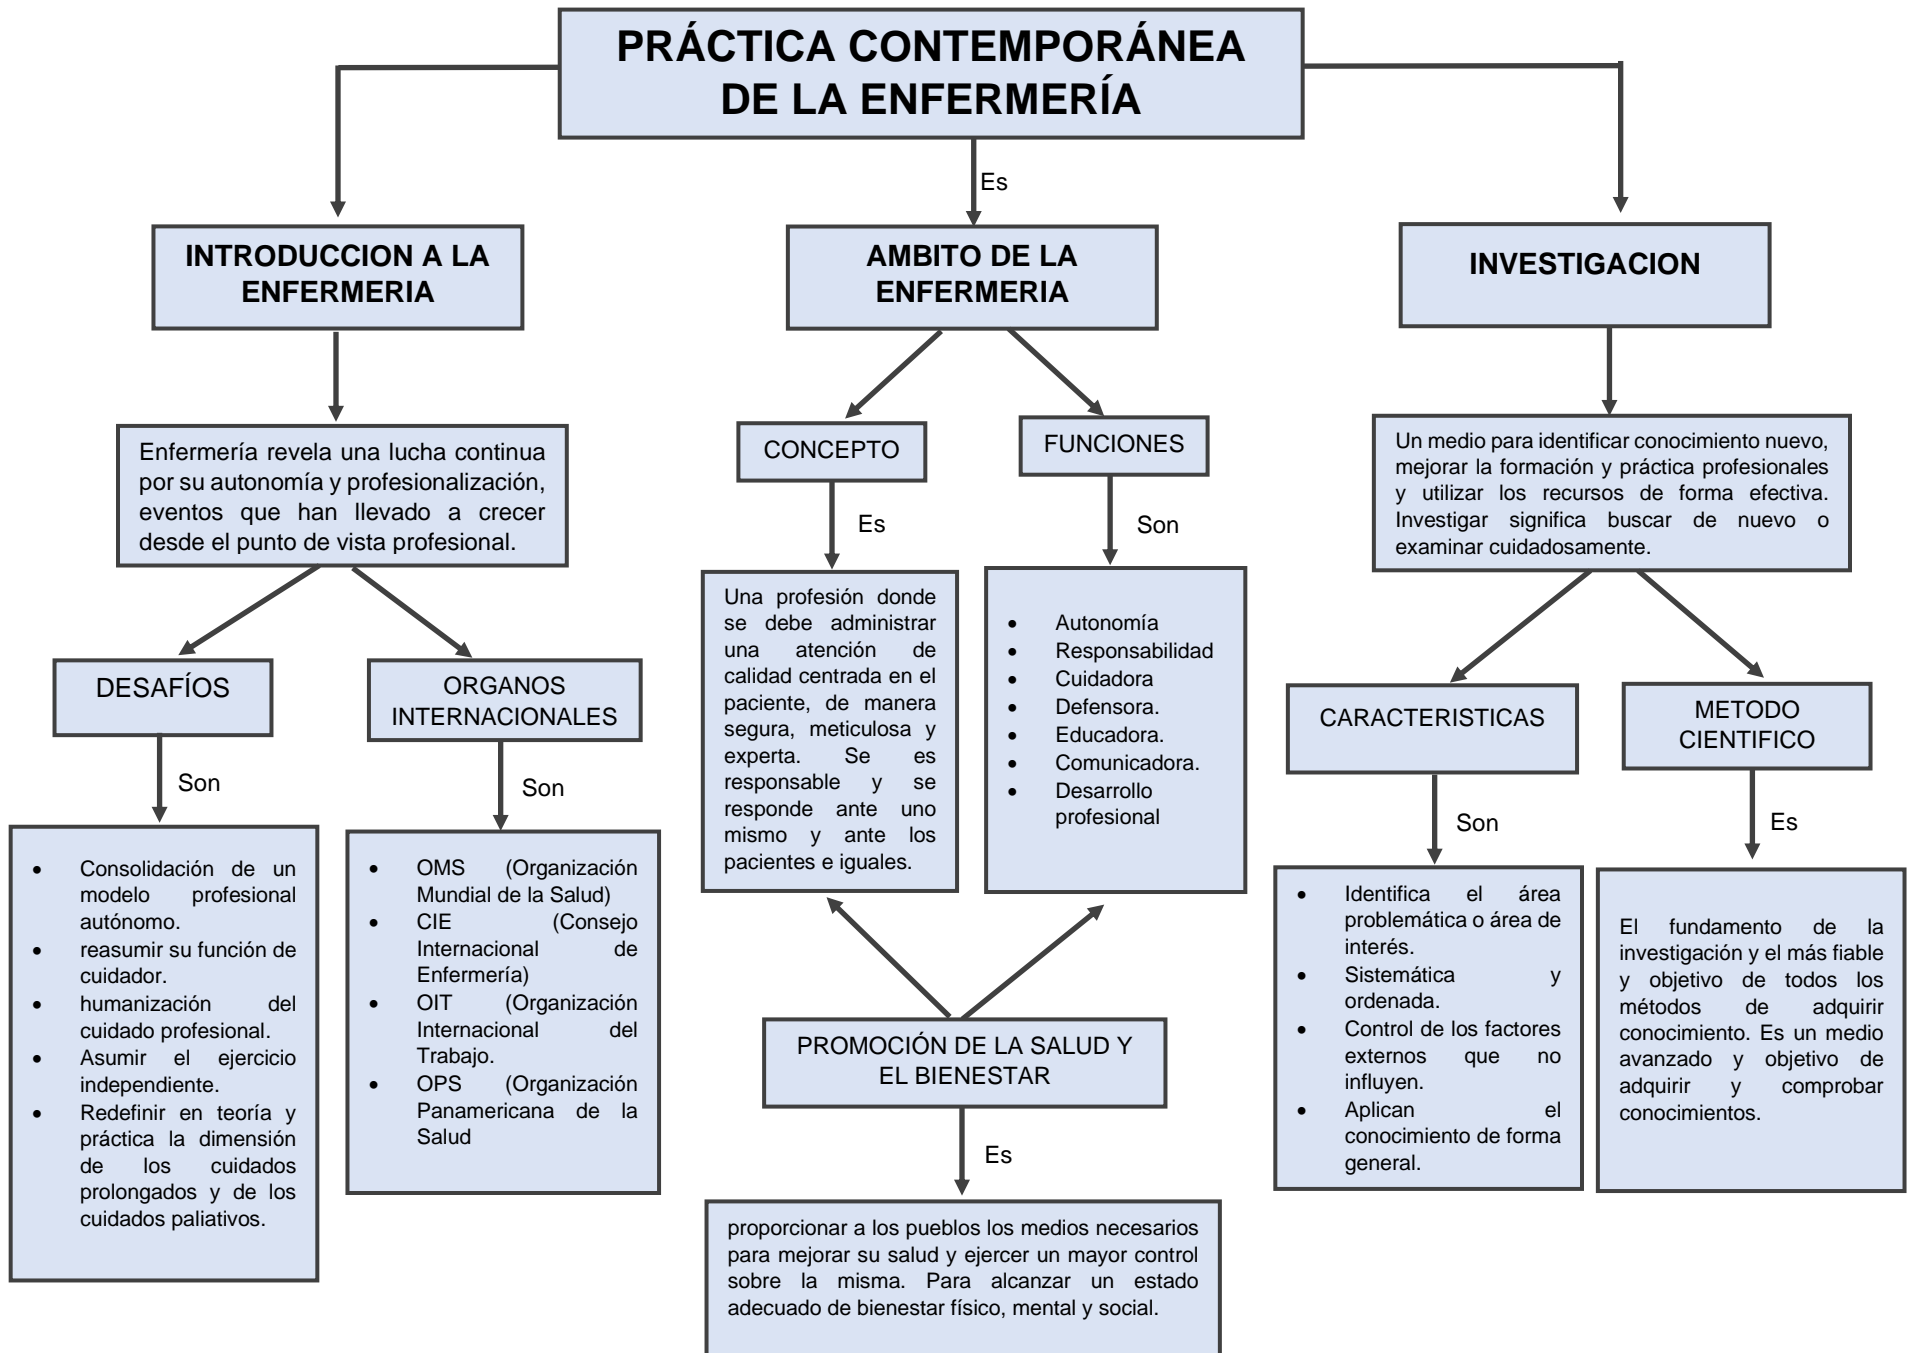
PRÁCTICA CONTEMPORÁNEA DE LA ENFERMERÍA

Es

INTRODUCCION A LA ENFERMERIA

Enfermería revela una lucha continua por su autonomía y profesionalización, eventos que han llevado a crecer desde el punto de vista profesional.

DESAFÍOS

Son

- Consolidación de un modelo profesional autónomo.
- reasumir su función de cuidador.
- humanización del cuidado profesional.
- Asumir el ejercicio independiente.
- Redefinir en teoría y práctica la dimensión de los cuidados prolongados y de los cuidados paliativos.

ORGANOS INTERNACIONALES

Son

- OMS (Organización Mundial de la Salud)
- CIE (Consejo Internacional de Enfermería)
- OIT (Organización Internacional del Trabajo.
- OPS (Organización Panamericana de la Salud

AMBITO DE LA ENFERMERIA

CONCEPTO

Es

Una profesión donde se debe administrar una atención de calidad centrada en el paciente, de manera segura, meticulosa y experta. Se es responsable y se responde ante uno mismo y ante los pacientes e iguales.

FUNCIONES

Son

- Autonomía
- Responsabilidad
- Cuidadora
- Defensora.
- Educadora.
- Comunicadora.
- Desarrollo profesional

PROMOCIÓN DE LA SALUD Y EL BIENESTAR

Es

proporcionar a los pueblos los medios necesarios para mejorar su salud y ejercer un mayor control sobre la misma. Para alcanzar un estado adecuado de bienestar físico, mental y social.

INVESTIGACION

Un medio para identificar conocimiento nuevo, mejorar la formación y práctica profesionales y utilizar los recursos de forma efectiva. Investigar significa buscar de nuevo o examinar cuidadosamente.

CARACTERISTICAS

Son

- Identifica el área problemática o área de interés.
- Sistemática y ordenada.
- Control de los factores externos que no influyen.
- Aplican el conocimiento de forma general.

METODO CIENTIFICO

Es

El fundamento de la investigación y el más fiable y objetivo de todos los métodos de adquirir conocimiento. Es un medio avanzado y objetivo de adquirir y comprobar conocimientos.